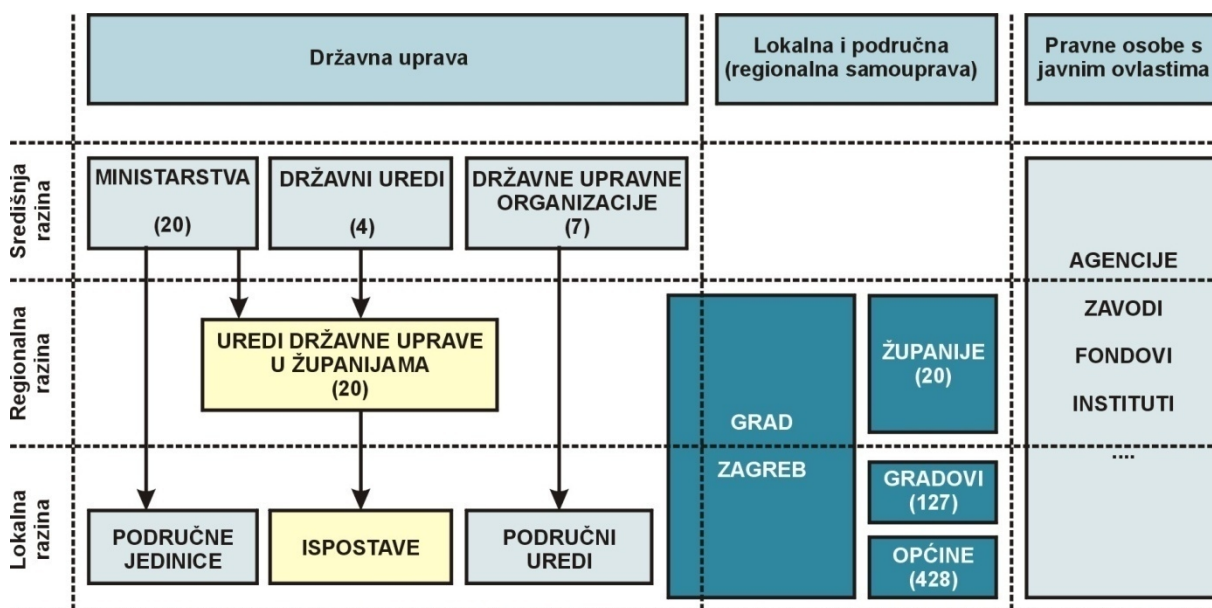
Državna uprava

Lokalna i područna (regionalna samouprava)

Pravne osobe s javnim ovlastima

Središnja razina

MINISTARSTVA (20)

DRŽAVNI UREDI (4)

DRŽAVNE UPRAVNE ORGANIZACIJE (7)

AGENCIJE

Regionalna razina

UREDI DRŽAVNE UPRAVE U ŽUPANIJAMA (20)

GRAD ZAGREB

ŽUPANIJE (20)

ZAVODI

FONDOVI

INSTITUTI

....

Lokalna razina

PODRUČNE JEDINICE

ISPOSTAVE

PODRUČNI UREDI

GRADOVI (127)

OPĆINE (428)